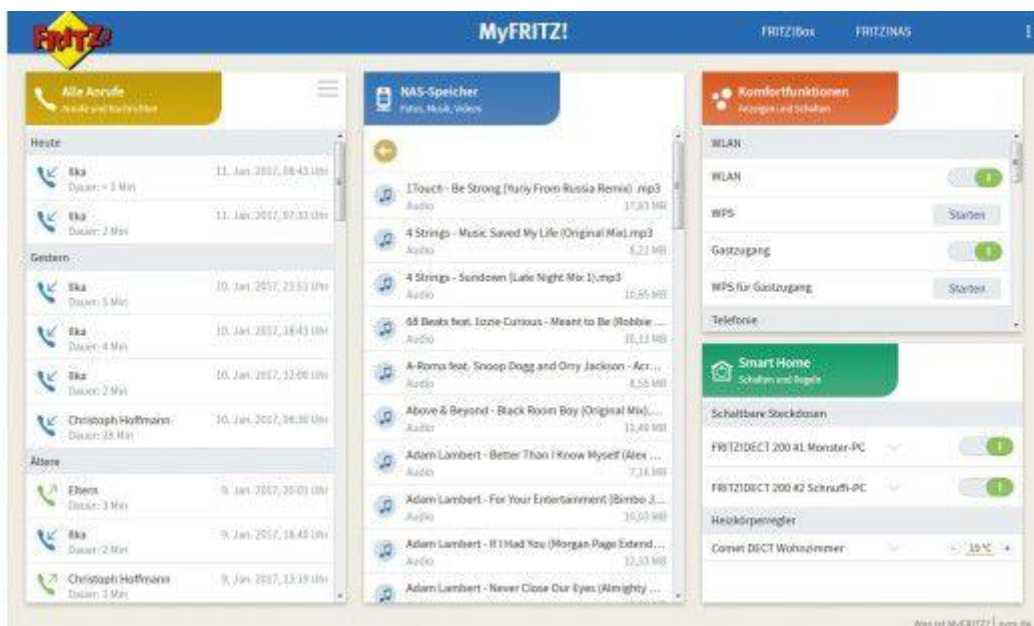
FRITZ!

MyFRITZ!

FRITZ!Box FRITZ!NAS

Alle Anrufe
Anrufe und Nachrichten

Heute

Ilka
Dauer: < 1 Min
11. Jan. 2017, 08:43 Uhr

Ilka
Dauer: 2 Min
11. Jan. 2017, 07:33 Uhr

Gestern

Ilka
Dauer: 5 Min
10. Jan. 2017, 21:51 Uhr

Ilka
Dauer: 4 Min
10. Jan. 2017, 18:41 Uhr

Ilka
Dauer: 2 Min
10. Jan. 2017, 12:09 Uhr

Christoph Hoffmann
Dauer: 18 Min
10. Jan. 2017, 08:30 Uhr

Ältere

Eltern
Dauer: 3 Min
9. Jan. 2017, 20:01 Uhr

Ilka
Dauer: 2 Min
9. Jan. 2017, 18:40 Uhr

Christoph Hoffmann
Dauer: 1 Min
9. Jan. 2017, 13:19 Uhr

NAS-Speicher
Fotos, Musik, Videos

1Touch - Be Strong (Yuriy From Russia Remix) .mp3
Audio
17,83 MB

4 Strings - Music Saved My Life (Original Mix).mp3
Audio
8,23 MB

4 Strings - Sundown (Late Night Mix 1).mp3
Audio
10,65 MB

68 Beats feat. Izzie Curious - Meant to Be (Robbie ...
Audio
10,12 MB

A-Roma feat. Snoop Dogg and Orry Jackson - Acr...
Audio
8,56 MB

Above & Beyond - Black Room Boy (Original Mix)...
Audio
11,49 MB

Adam Lambert - Better Than I Know Myself (Alex ...
Audio
7,16 MB

Adam Lambert - For Your Entertainment (Bimbo J...
Audio
10,03 MB

Adam Lambert - If I Had You (Morgan Page Extend...
Audio
12,53 MB

Adam Lambert - Never Close Our Eyes (Almighty ...

Komfortfunktionen
Anzeigen und Schalten

WLAN

WLAN

WPS
Starten

Gastzugang

WPS für Gastzugang
Starten

Telefonie

Smart Home
Schalten und Regeln

Schaltbare Steckdosen

FRITZ!DECT 200 #1 Monster-PC

FRITZ!DECT 200 #2 Schnuffi-PC

Heizkörperregler

Comet DECT Wohnzimmer
- 19 °C +

Was ist MyFRITZ? | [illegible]